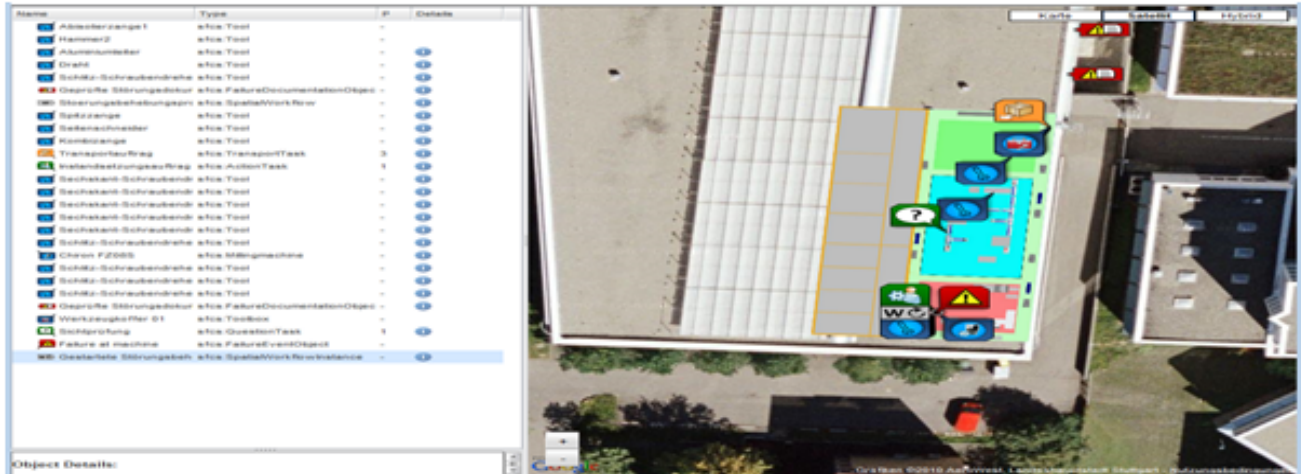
| Name | Type | P | Details |
|---|---|---|---|
| Abisolierzange1 | afca:Tool | - | |
| Hammer2 | afca:Tool | - | |
| Aluminiumleiter | afca:Tool | - | |
| Draht | afca:Tool | - | |
| Schlitz-Schraubendrehe | afca:Tool | - | |
| Geprüfte Störungsdokur | afca:FailureDocumentationObjec | - | |
| Stoerungsbehebungspro | afca:SpatialWorkflow | - | |
| Spitzzange | afca:Tool | - | |
| Seitenschneider | afca:Tool | - | |
| Kombizange | afca:Tool | - | |
| Transportauftrag | afca:TransportTask | 3 | |
| Instandsetzungsauftrag | afca:ActionTask | 1 | |
| Sechskant-Schraubendr | afca:Tool | - | |
| Sechskant-Schraubendr | afca:Tool | - | |
| Sechskant-Schraubendr | afca:Tool | - | |
| Sechskant-Schraubendr | afca:Tool | - | |
| Sechskant-Schraubendr | afca:Tool | - | |
| Schlitz-Schraubendrehe | afca:Tool | - | |
| Chiron FZ08S | afca:MillingMachine | - | |
| Schlitz-Schraubendrehe | afca:Tool | - | |
| Schlitz-Schraubendrehe | afca:Tool | - | |
| Schlitz-Schraubendrehe | afca:Tool | - | |
| Geprüfte Störungsdokur | afca:FailureDocumentationObjec | - | |
| Werkzeugkoffer 01 | afca:Toolbox | - | |
| Sichtprüfung | afca:QuestionTask | 1 | |
| Failure at machine | afca:FailureEventObject | - | |
| Gestartete Störungsbeh | afca:SpatialWorkflowInstance | - | |

Object Details:

Karte Satellit Hybrid

W

Google

Grafiken ©2010 AeroWest, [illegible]